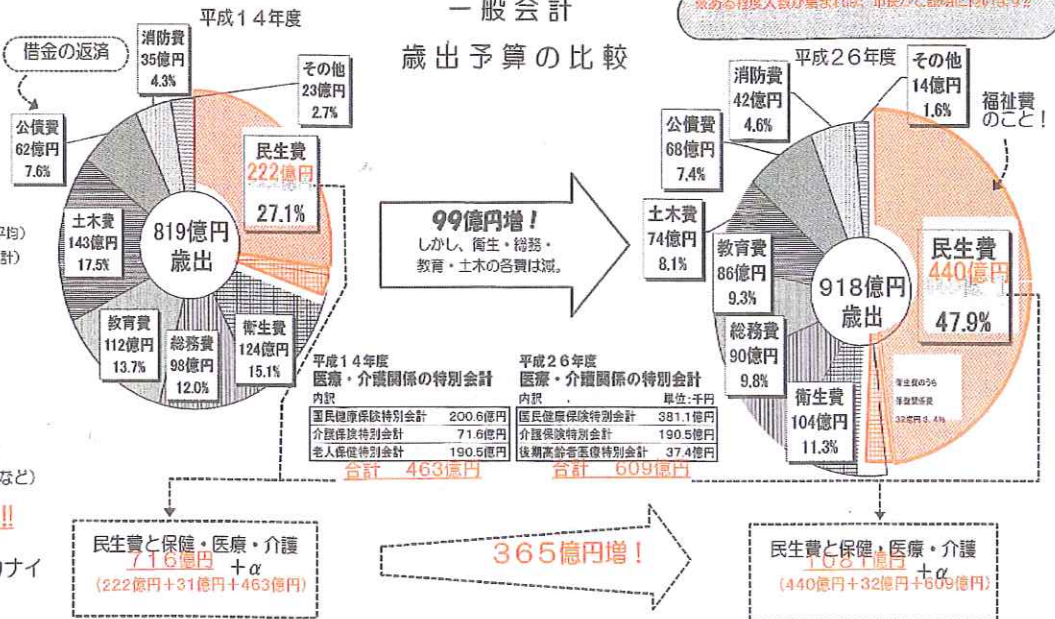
一般会計
歳出予算の比較

平成１４年度

借金の返済

消防費
35億円
4.3%

その他
23億円
2.7%

公債費
62億円
7.6%

民生費
222億円
27.1%

土木費
143億円
17.5%

819億円
歳出

教育費
112億円
13.7%

総務費
98億円
12.0%

衛生費
124億円
15.1%

99億円増！
しかし、衛生・総務・教育・土木の各費は減。

平成２６年度

消防費
42億円
4.6%

その他
14億円
1.6%

福祉費のこと！

公債費
68億円
7.4%

土木費
74億円
8.1%

教育費
86億円
9.3%

918億円
歳出

民生費
440億円
47.9%

総務費
90億円
9.8%

衛生費
104億円
11.3%

衛生費のうち
保健関係費
32億円 3.4%

平成１４年度
医療・介護関係の特別会計
内訳

| | |
|---|---|
| 国民健康保険特別会計 | 200.6億円 |
| 介護保険特別会計 | 71.6億円 |
| 老人保健特別会計 | 190.5億円 |

合計　463億円

平成２６年度
医療・介護関係の特別会計
内訳　単位：千円

| | |
|---|---|
| 国民健康保険特別会計 | 381.1億円 |
| 介護保険特別会計 | 190.5億円 |
| 後期高齢者医療特別会計 | 37.4億円 |

合計　609億円

民生費と保健・医療・介護
716億円　＋α
（222億円＋31億円＋463億円）

365億円増！

民生費と保健・医療・介護
1081億円　＋α
（440億円＋32億円＋609億円）